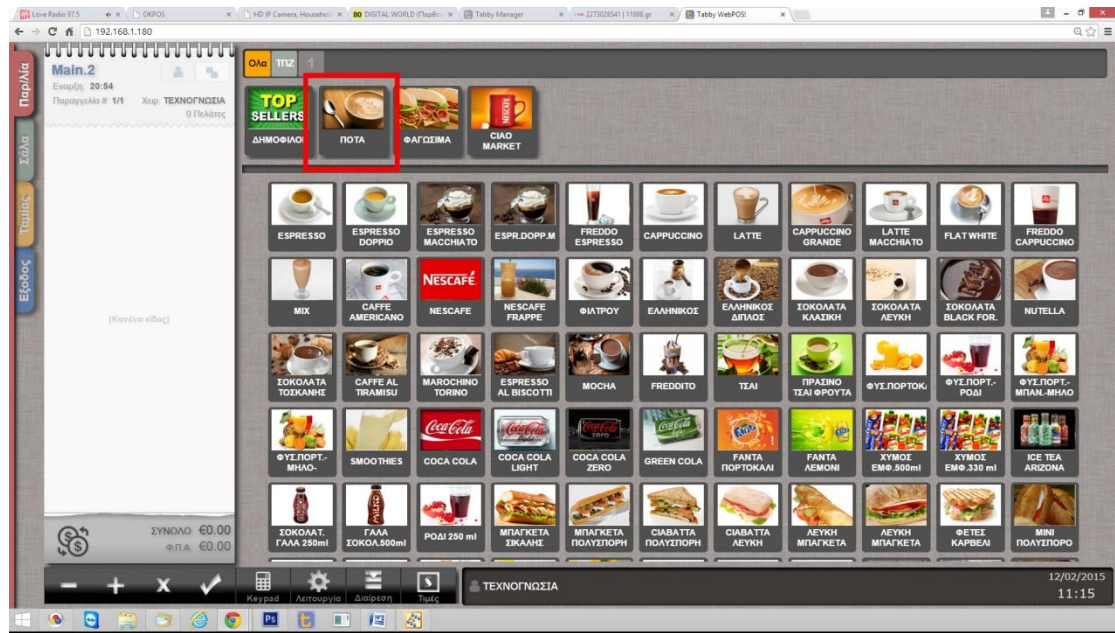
Love Radio 97.5 | OKPOS | HD IP Camera, Househol | DIGITAL WORLD (Παρθεν | Tabby Manager | 2273028541 | 11888.gr | Tabby WebPOS!

192.168.1.180

Παρλία
Σάλα
Ταμίας
Έξοδος

Main.2
Έναρξη: 20:54
Παραγγελία #: 1/1 Χειρ: ΤΕΧΝΟΓΝΩΣΙΑ
0 Πελάτες

(Κανένα είδος)

ΣΥΝΟΛΟ €0.00
Φ.Π.Α. €0.00

Όλα ΤΠΖ 1

TOP SELLERS ΔΗΜΟΦΙΛΟΙ
ΠΟΤΑ
ΦΑΓΩΣΙΜΑ
CIAO MARKET

| ESPRESSO | ESPRESSO DOPPIO | ESPRESSO MACCHIATO | ESPR.DOPP.M | FREDDO ESPRESSO | CAPPUCCINO | LATTE | CAPPUCCINO GRANDE | LATTE MACCHIATO | FLAT WHITE | FREDDO CAPPUCCINO |
|---|---|---|---|---|---|---|---|---|---|---|
| MIX | CAFFE AMERICANO | NESCAFE | NESCAFE FRAPPE | ΦΙΛΤΡΟΥ | ΕΛΛΗΝΙΚΟΣ | ΕΛΛΗΝΙΚΟΣ ΔΙΠΛΟΣ | ΣΟΚΟΛΑΤΑ ΚΛΑΣΙΚΗ | ΣΟΚΟΛΑΤΑ ΛΕΥΚΗ | ΣΟΚΟΛΑΤΑ BLACK FOR. | NUTELLA |
| ΣΟΚΟΛΑΤΑ ΤΟΣΚΑΝΗΣ | CAFFE AL TIRAMISU | MAROCHINO TORINO | ESPRESSO AL BISCOTTI | MOCHA | FREDDITO | ΤΣΑΙ | ΠΡΑΣΙΝΟ ΤΣΑΙ ΦΡΟΥΤΑ | ΦΥΣ.ΠΟΡΤΟΚ. | ΦΥΣ.ΠΟΡΤ.-ΡΟΔΙ | ΦΥΣ.ΠΟΡΤ.-ΜΠΑΝ.-ΜΗΛΟ |
| ΦΥΣ.ΠΟΡΤ.-ΜΗΛΟ- | SMOOTHIES | COCA COLA | COCA COLA LIGHT | COCA COLA ZERO | GREEN COLA | FANTA ΠΟΡΤΟΚΑΛΙ | FANTA ΛΕΜΟΝΙ | ΧΥΜΟΣ ΕΜΦ.500ml | ΧΥΜΟΣ ΕΜΦ.330 ml | ICE TEA ARIZONA |
| ΣΟΚΟΛΑΤ. ΓΑΛΑ 250ml | ΓΑΛΑ ΣΟΚΟΛ.500ml | ΡΟΔΙ 250 ml | ΜΠΑΓΚΕΤΑ ΣΙΚΑΛΗΣ | ΜΠΑΓΚΕΤΑ ΠΟΛΥΣΠΟΡΗ | CIABATTA ΠΟΛΥΣΠΟΡΗ | CIABATTA ΛΕΥΚΗ | ΛΕΥΚΗ ΜΠΑΓΚΕΤΑ | ΛΕΥΚΗ ΜΠΑΓΚΕΤΑ | ΦΕΤΕΣ ΚΑΡΒΕΛΙ | MINI ΠΟΛΥΣΠΟΡΟ |

NESCAFÉ

Keypad Λειτουργία Διαίρεση Τιμές

ΤΕΧΝΟΓΝΩΣΙΑ

12/02/2015
11:15